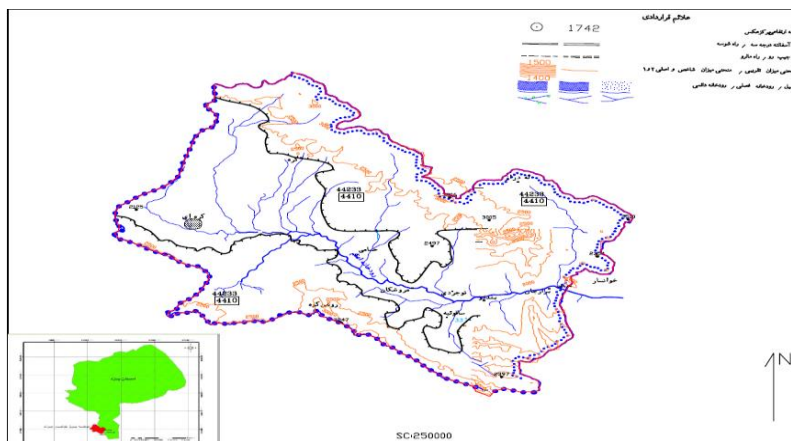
علائم قراردادی

1742

آبشکنه درجه سه راه شوسه

جیپ رو راه مالرو

1500

1400

منحنی میزان اقلیدی منحنی میزان شاخص و اصلی

رودخانه فصلی رودخانه دائمی

44233
4410

44233
4410

44233
4410

3005

2407

خوانسار

N

SC:250000